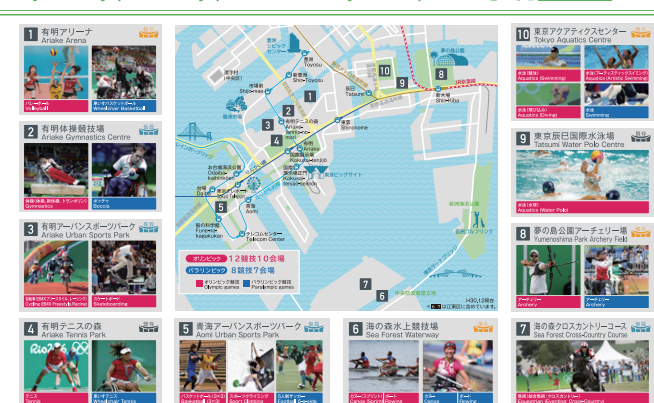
1 有明アリーナ
Ariake Arena
バレーボール
Volleyball
車いすバスケットボール
Wheelchair Basketball

2 有明体操競技場
Ariake Gymnastics Centre
体操（体操、新体操、トランポリン）
Gymnastics
ボッチャ
Boccia

3 有明アーバンスポーツパーク
Ariake Urban Sports Park
自転車競技（BMXフリースタイル、BMXレーシング）
Cycling (BMX Freestyle, BMX Racing)
スケートボード
Skateboarding

4 有明テニスの森
Ariake Tennis Park
テニス
Tennis
車いすテニス
Wheelchair Tennis

5 青海アーバンスポーツパーク
Aomi Urban Sports Park
バスケットボール（3×3）
Basketball (3×3)
スポーツクライミング
Sport Climbing
5人制サッカー
Football 5-a-side

6 海の森水上競技場
Sea Forest Waterway
カヌー（スプリント）
Canoe Sprint
ボート
Rowing
カヌー
Canoe
ボート
Rowing

7 海の森クロスカントリーコース
Sea Forest Cross-Country Course
馬術（総合馬術（クロスカントリー））
Equestrian Eventing (Cross-Country)

8 夢の島公園アーチェリー場
Yumenoshima Park Archery Field
アーチェリー
Archery
アーチェリー
Archery

9 東京辰巳国際水泳場
Tatsumi Water Polo Centre
水球
Aquatics (Water Polo)

10 東京アクアティクスセンター
Tokyo Aquatics Centre
水泳（競泳）
Aquatics (Swimming)
水泳（アーティスティックスイミング）
Aquatics (Artistic Swimming)
水泳（飛込）
Aquatics (Diving)
水泳
Swimming

豊洲
Toyosu
新豊洲
Shin-toyosu
市場前
Shijo-mae
晴海
辰巳
Tatsumi
新木場
Shin-Kiba
夢の島公園
有明
Ariake
有明テニスの森
Ariake-tennis-no-mori
国際展示場
Kokusai-tenjijo
東京ビッグサイト
東京ビッグサイト
Tokyo Big Sight
お台場海浜公園
Odaiba-kaihinkoen
台場
Daiba
船の科学館
Fune-no-kagakukan
テレコムセンター
Telecom Center
東京テレポート
Tokyo Teleport
青海
Aomi
新木場
JR京葉線
中央防波堤埋立地
海の森公園

オリンピック 12競技10会場
パラリンピック 8競技7会場
オリンピック競技
Olympic games
パラリンピック競技
Paralympic games

H30.12現在
※ は工事区に含まれています。